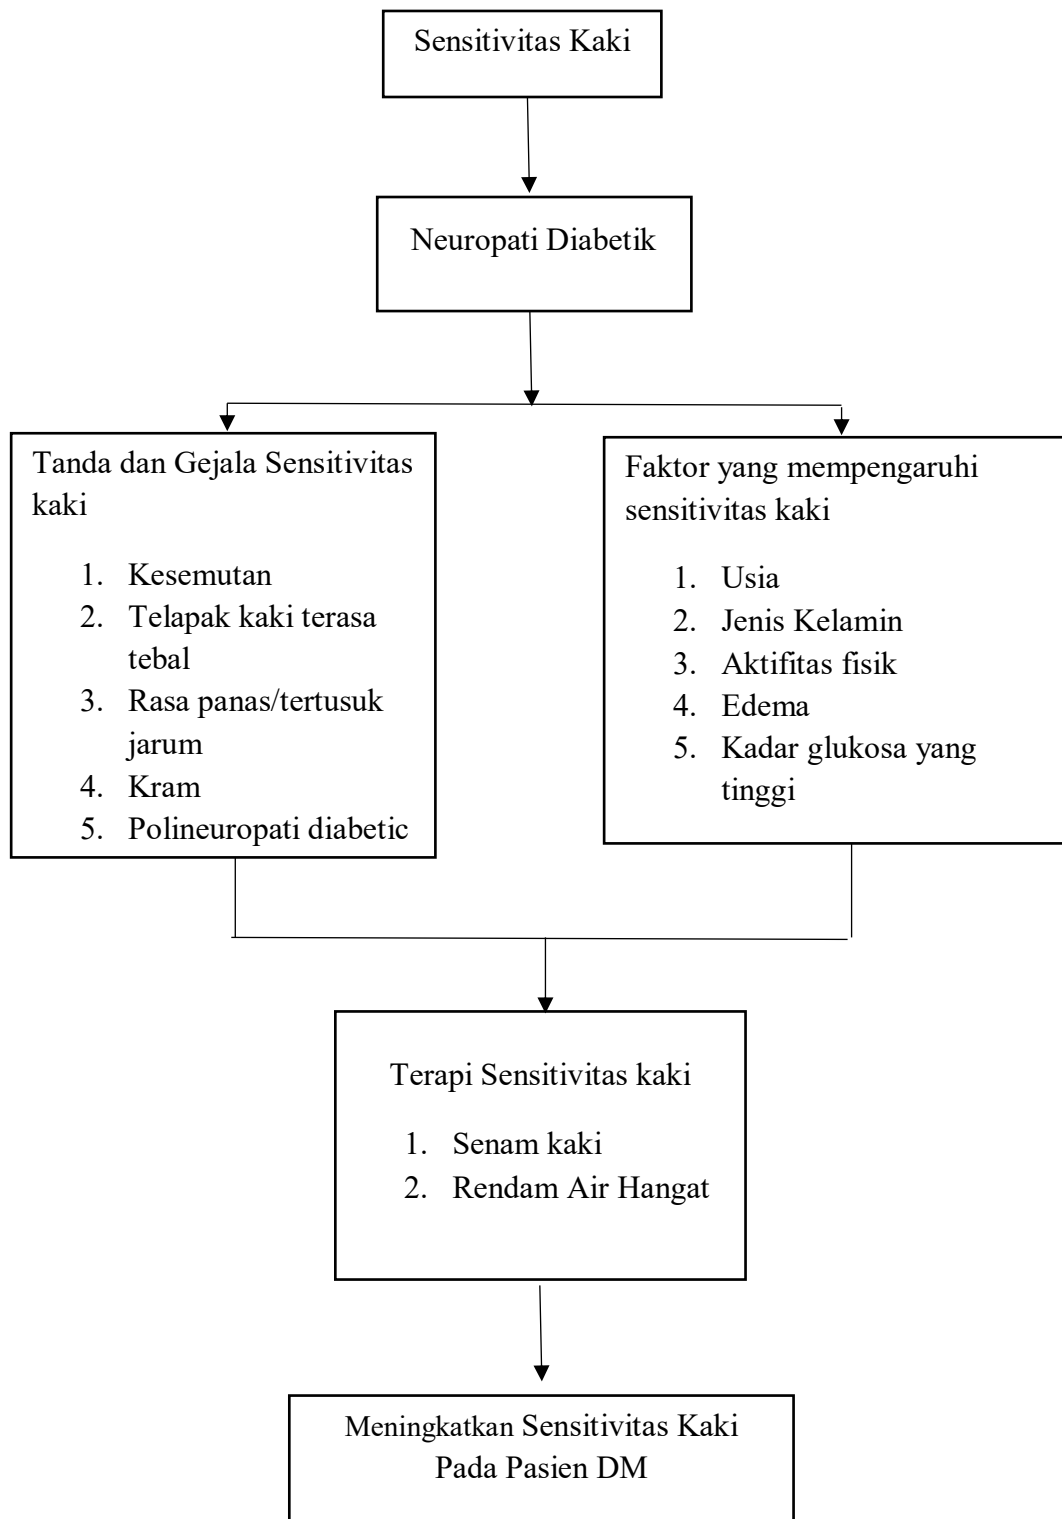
Sensitivitas Kaki

Neuropati Diabetik

Tanda dan Gejala Sensitivitas kaki

1. Kesemutan
2. Telapak kaki terasa tebal
3. Rasa panas/tertusuk jarum
4. Kram
5. Polineuropati diabetic

Faktor yang mempengaruhi sensitivitas kaki

1. Usia
2. Jenis Kelamin
3. Aktifitas fisik
4. Edema
5. Kadar glukosa yang tinggi

Terapi Sensitivitas kaki

1. Senam kaki
2. Rendam Air Hangat

Meningkatkan Sensitivitas Kaki Pada Pasien DM